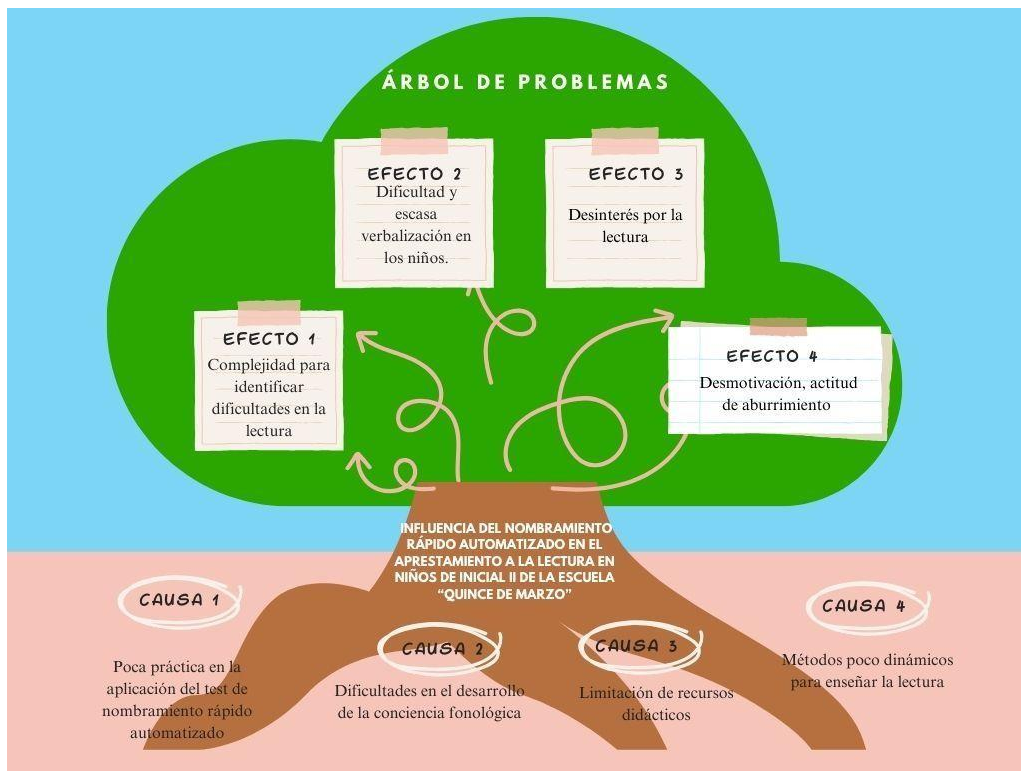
ÁRBOL DE PROBLEMAS

EFECTO 2
Dificultad y escasa verbalización en los niños.

EFECTO 3
Desinterés por la lectura

EFECTO 1
Complejidad para identificar dificultades en la lectura

EFECTO 4
Desmotivación, actitud de aburrimiento

INFLUENCIA DEL NOMBRAMIENTO RÁPIDO AUTOMATIZADO EN EL APRESTAMIENTO A LA LECTURA EN NIÑOS DE INICIAL II DE LA ESCUELA "QUINCE DE MARZO"

CAUSA 1
Poca práctica en la aplicación del test de nombramiento rápido automatizado

CAUSA 2
Dificultades en el desarrollo de la conciencia fonológica

CAUSA 3
Limitación de recursos didácticos

CAUSA 4
Métodos poco dinámicos para enseñar la lectura